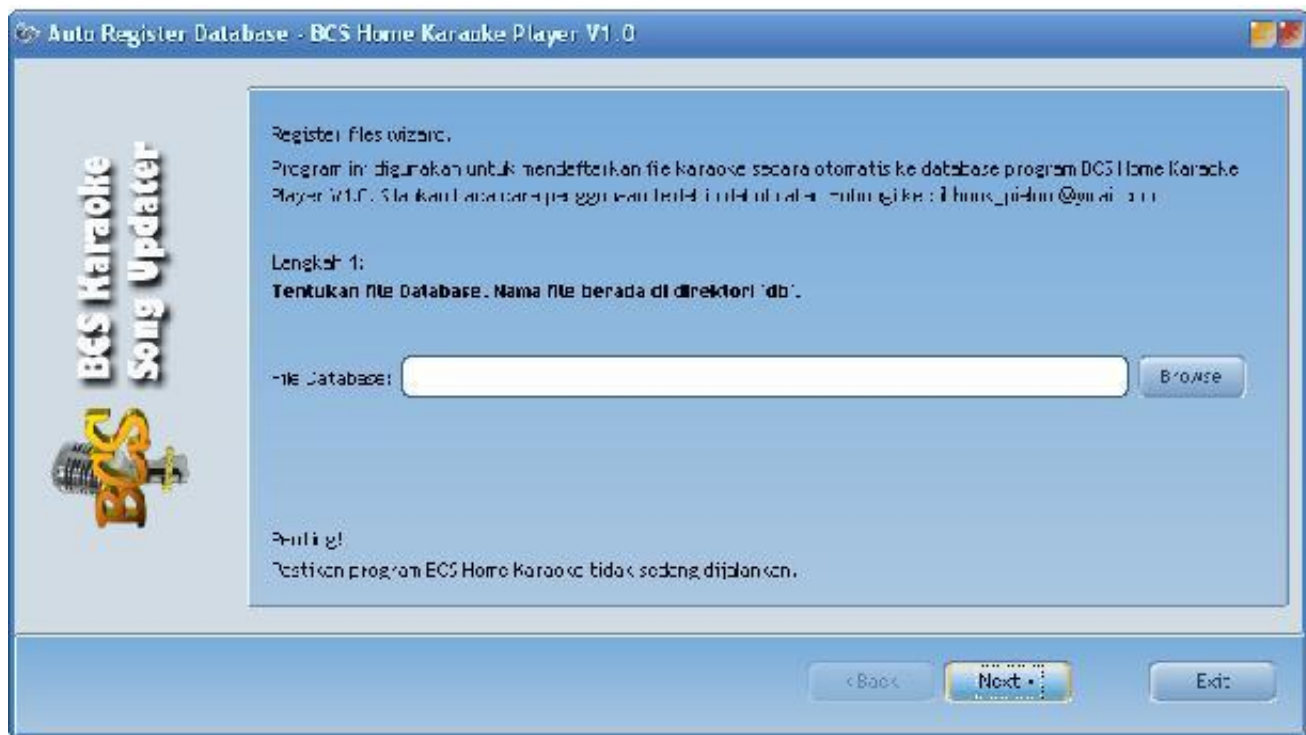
Auto Register Database - BCS Home Karaoke Player V1.0

BCS Karaoke Song Updater

BCS

Register files wizard.

Program ini digunakan untuk mendefterkan file karaoke secara otomatis ke database program BCS Home Karaoke Player V1.0. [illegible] @gmail.com

Langkah 1:
Tentukan file Database. Nama file berada di direktori 'db'.

File Database:

Browse

Penting!
Pastikan program BCS Home Karaoke tidak sedang dijalankan.

< Back

Next >

Exit